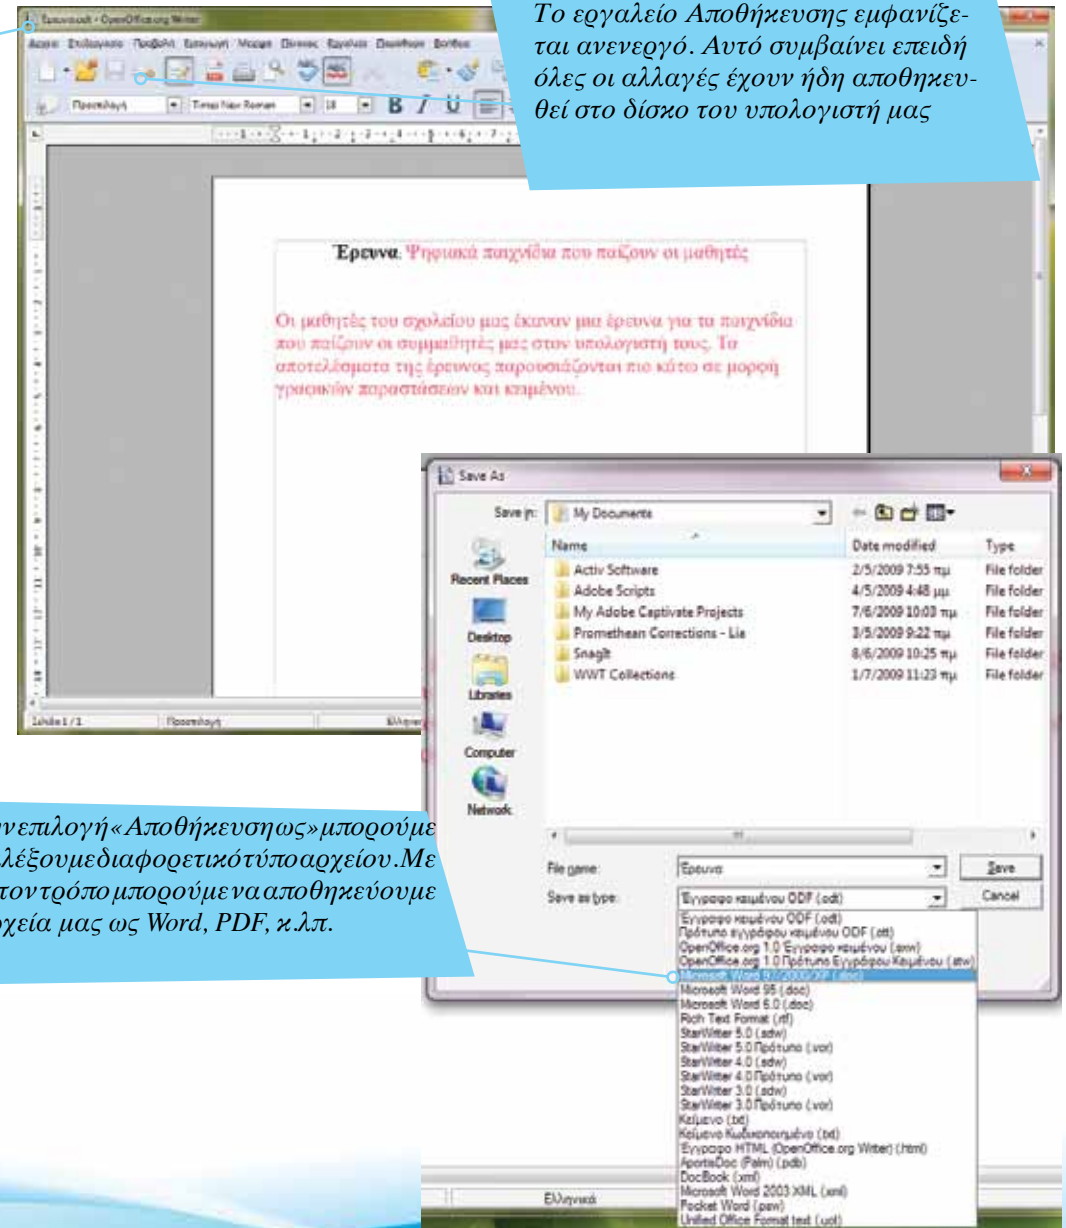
Το εργαλείο Αποθήκευσης εμφανίζεται ανενεργό. Αυτό συμβαίνει επειδή όλες οι αλλαγές έχουν ήδη αποθηκευθεί στο δίσκο του υπολογιστή μας

Έρευνα - OpenOffice.org Writer

Αρχείο Επεξεργασία Προβολή Εισαγωγή Μορφή Πίνακας Εργαλεία Παράθυρο Βοήθεια

Προεπιλογή Times New Roman 18 B I U

Έρευνα. Ψηφιακά παιχνίδια που παίζουν οι μαθητές

Οι μαθητές του σχολείου μας έκαναν μια έρευνα για τα παιχνίδια που παίζουν οι συμμαθητές μας στον υπολογιστή τους. Τα αποτελέσματα της έρευνας παρουσιάζονται πιο κάτω σε μορφή γραφικών παραστάσεων και κειμένου.

Σελίδα 1 / 1 Προεπιλογή Ελληνικά

Save As

Save in: My Documents

| Name | Date modified | Type |
|---|---|---|
| Activ Software | 2/5/2009 7:55 πμ | File folder |
| Adobe Scripts | 4/5/2009 4:48 μμ | File folder |
| My Adobe Captivate Projects | 7/6/2009 10:03 πμ | File folder |
| Promethean Corrections - Lia | 3/5/2009 9:22 πμ | File folder |
| Snagit | 8/6/2009 10:25 πμ | File folder |
| WWT Collections | 1/7/2009 11:23 πμ | File folder |

Recent Places
Desktop
Libraries
Computer
Network

File name: Έρευνα
Save as type: Έγγραφο κειμένου ODF (.odt)
Save
Cancel

Έγγραφο κειμένου ODF (.odt)
Πρότυπο εγγράφου κειμένου ODF (.ott)
OpenOffice.org 1.0 Έγγραφο κειμένου (.sxw)
OpenOffice.org 1.0 Πρότυπο Εγγράφου Κειμένου (.stw)
Microsoft Word 97/2000/XP (.doc)
Microsoft Word 95 (.doc)
Microsoft Word 6.0 (.doc)
Rich Text Format (.rtf)
StarWriter 5.0 (.sdw)
StarWriter 5.0 Πρότυπο (.vor)
StarWriter 4.0 (.sdw)
StarWriter 4.0 Πρότυπο (.vor)
StarWriter 3.0 (.sdw)
StarWriter 3.0 Πρότυπο (.vor)
Κείμενο (.txt)
Κείμενο Κωδικοποιημένο (.txt)
Έγγραφο HTML (OpenOffice.org Writer) (.html)
AportisDoc (Palm) (.pdb)
DocBook (.xml)
Microsoft Word 2003 XML (.xml)
Pocket Word (.psw)
Unified Office Format text (.uot)

Ελληνικά

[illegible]ν επιλογή «Αποθήκευση ως» μπορούμε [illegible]λέξουμε διαφορετικό τύπο αρχείου. Με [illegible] τον τρόπο μπορούμε να αποθηκεύουμε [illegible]χεία μας ως Word, PDF, κ.λπ.